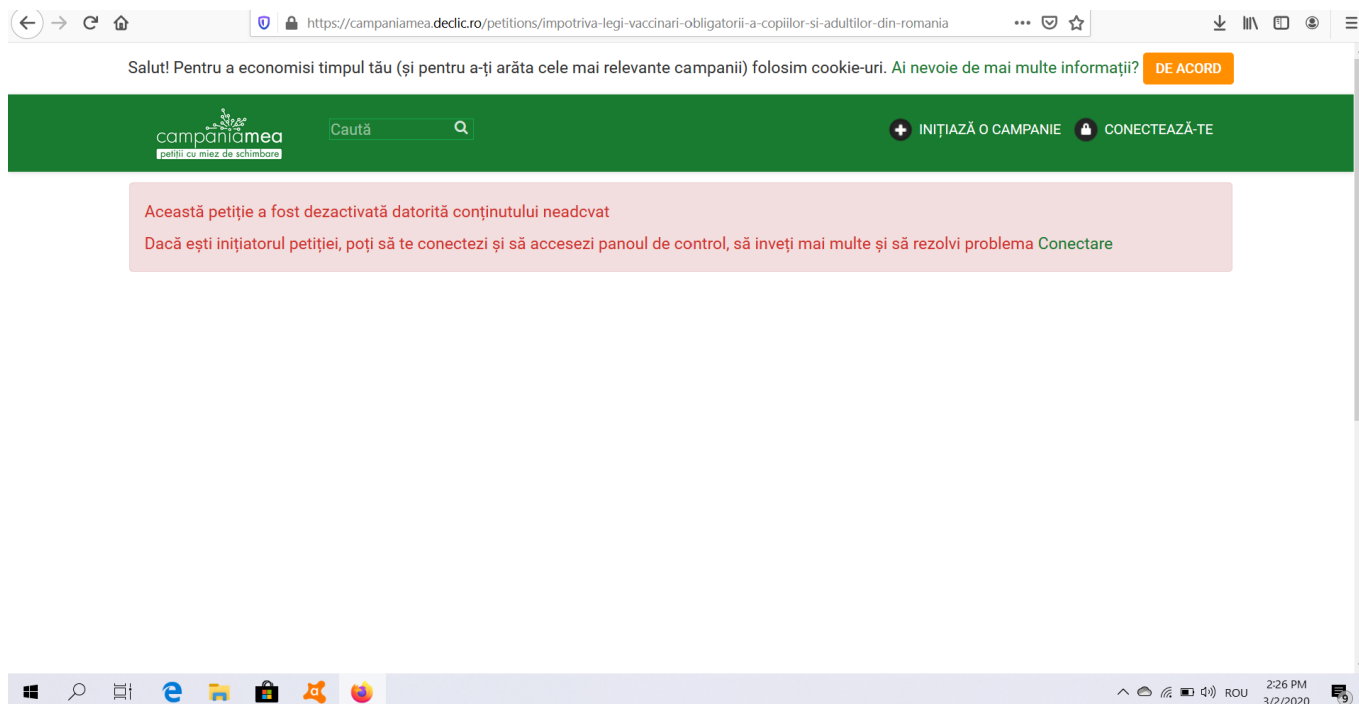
https://campaniamea.declic.ro/petitions/impotriva-legi-vaccinari-obligatorii-a-copiilor-si-adultilor-din-romania

Salut! Pentru a economisi timpul tău (și pentru a-ți arăta cele mai relevante campanii) folosim cookie-uri. Ai nevoie de mai multe informații? DE ACORD

campaniamea
petiții cu miez de schimbare

Caută

INIȚIAZĂ O CAMPANIE
CONECTEAZĂ-TE

Această petiție a fost dezactivată datorită conținutului neadcvat

Dacă ești inițiatorul petiției, poți să te conectezi și să accesezi panoul de control, să înveți mai multe și să rezolvi problema Conectare

ROU
2:26 PM
3/2/2020
9